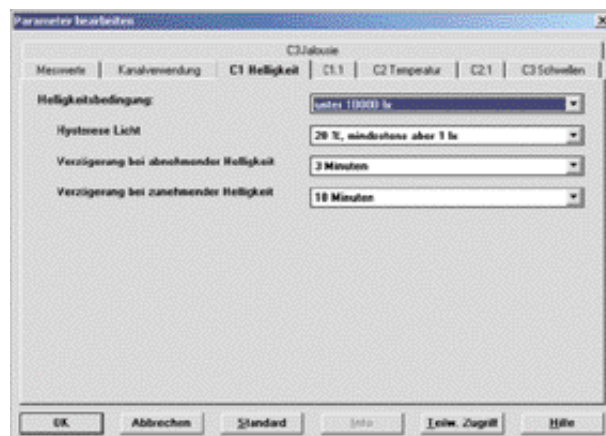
Parameter bearbeiten

C3Jalousie

Messwerte | Kanalverwendung | C1 Helligkeit | C1.1 | C2 Temperatur | C2.1 | C3 Schwellen

Helligkeitsbedingung: unter 10000 lx

Hysterese Licht 20 %, mindestens aber 1 lx

Verzögerung bei abnehmender Helligkeit 3 Minuten

Verzögerung bei zunehmender Helligkeit 10 Minuten

OK | Abbrechen | Standard | Info | Teilw. Zugriff | Hilfe